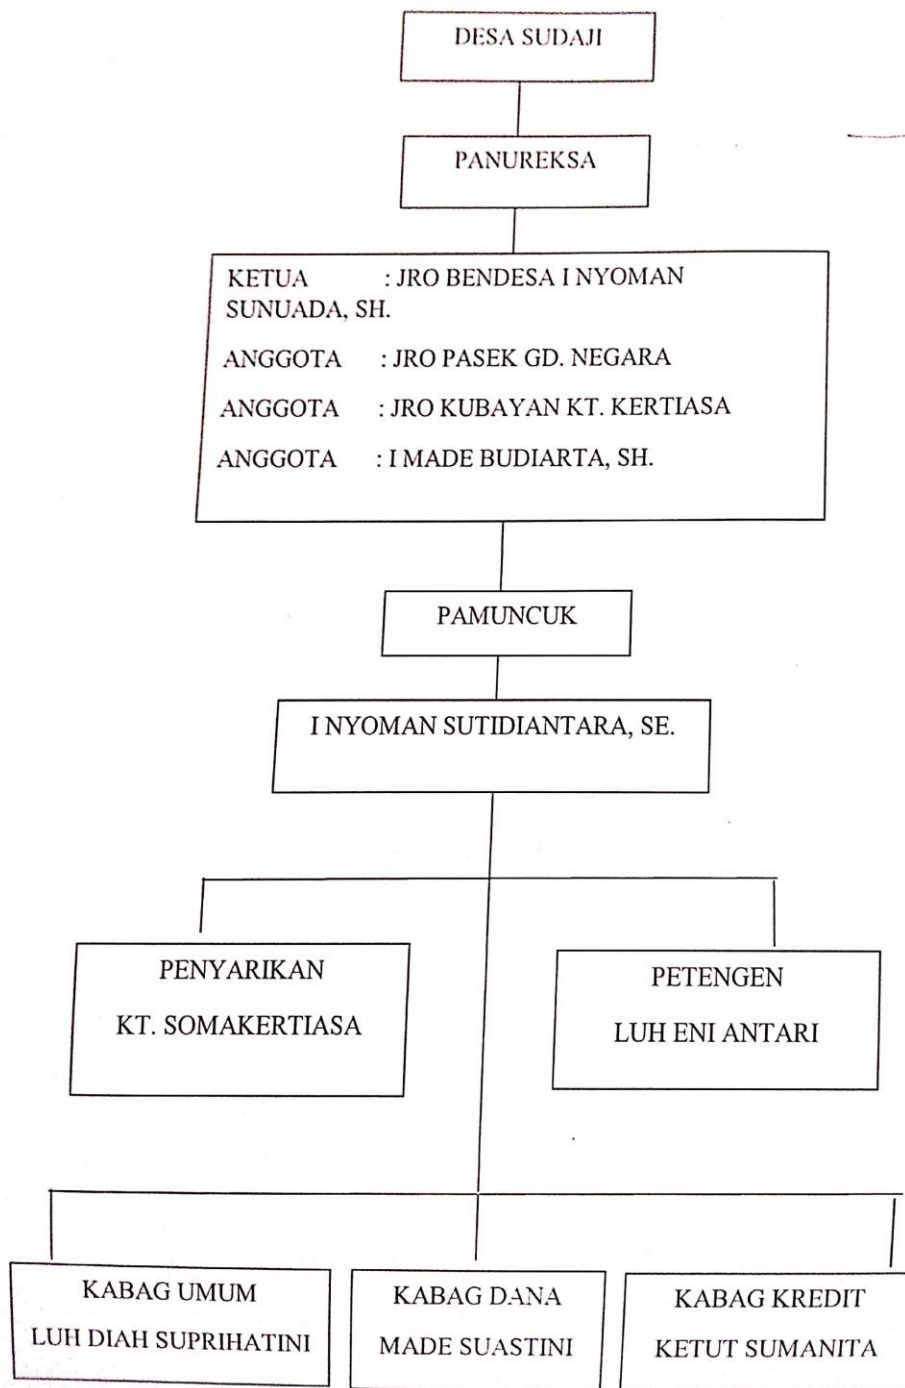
DESA SUDAJI

PANUREKSA

KETUA : JRO BENDESA I NYOMAN SUNUADA, SH.
ANGGOTA : JRO PASEK GD. NEGARA
ANGGOTA : JRO KUBAYAN KT. KERTIASA
ANGGOTA : I MADE BUDIARTA, SH.

PAMUNCUK

I NYOMAN SUTIDIANTARA, SE.

PENYARIKAN
KT. SOMAKERTIASA

PETENGEN
LUH ENI ANTARI

KABAG UMUM
LUH DIAH SUPRIHATINI

KABAG DANA
MADE SUASTINI

KABAG KREDIT
KETUT SUMANITA